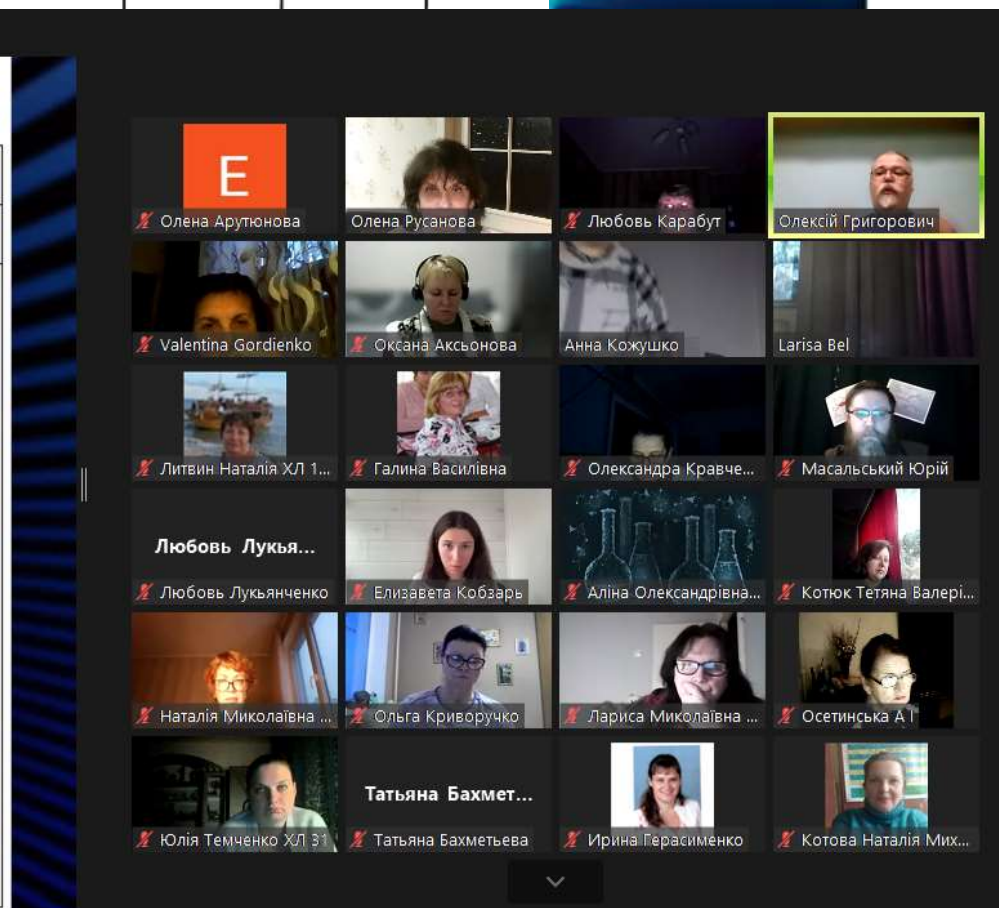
E

Олена Арутюнова

Олена Русанова

Любовь Карабут

Олексій Григорович

Valentina Gordienko

Оксана Аксьонова

Анна Кожушко

Larisa Bel

Литвин Наталія ХЛ 1...

Галина Василівна

Олександра Кравче...

Масальський Юрій

Любовь Лукья...

Любовь Лукьянченко

Елизавета Кобзарь

Аліна Олександрівна...

Котюк Тетяна Валері...

Наталія Миколаївна ...

Ольга Криворучко

Лариса Миколаївна ...

Осетинська А І

Юлія Темченко ХЛ 31

Татьяна Бахмет...

Татьяна Бахметьева

Ирина Герасименко

Котова Наталія Мих...